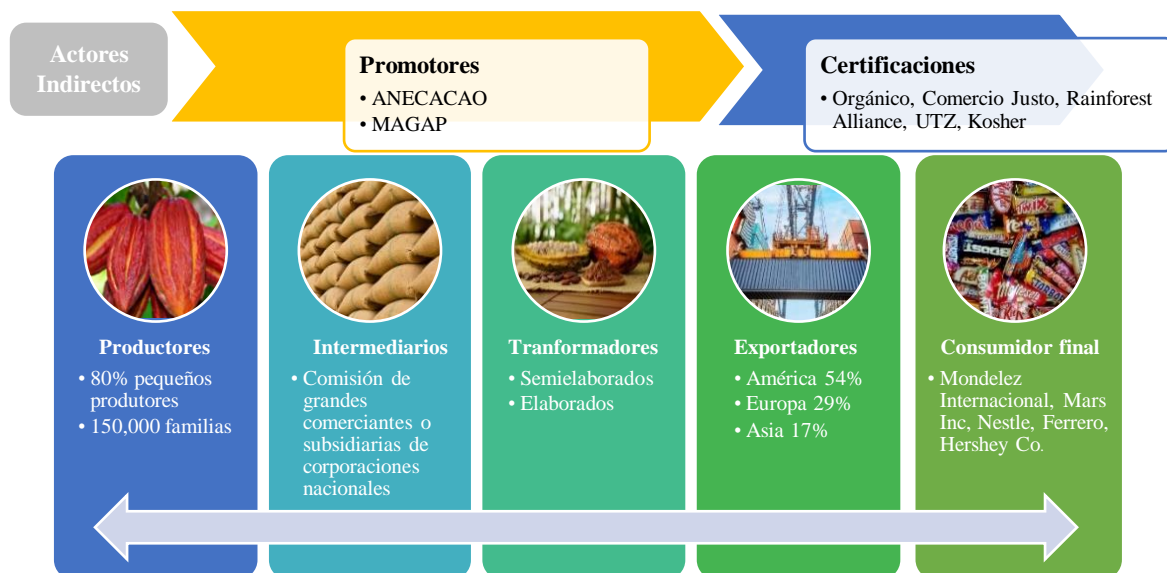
Actores Indirectos

Promotores
• ANECACAO
• MAGAP

Certificaciones
• Orgánico, Comercio Justo, Rainforest Alliance, UTZ, Kosher

Productores
• 80% pequeños produtores
• 150,000 familias

Intermediarios
• Comisión de grandes comerciantes o subsidiarias de corporaciones nacionales

Tranformadores
• Semielaborados
• Elaborados

Exportadores
• América 54%
• Europa 29%
• Asia 17%

Consumidor final
• Mondelez Internacional, Mars Inc, Nestle, Ferrero, Hershey Co.